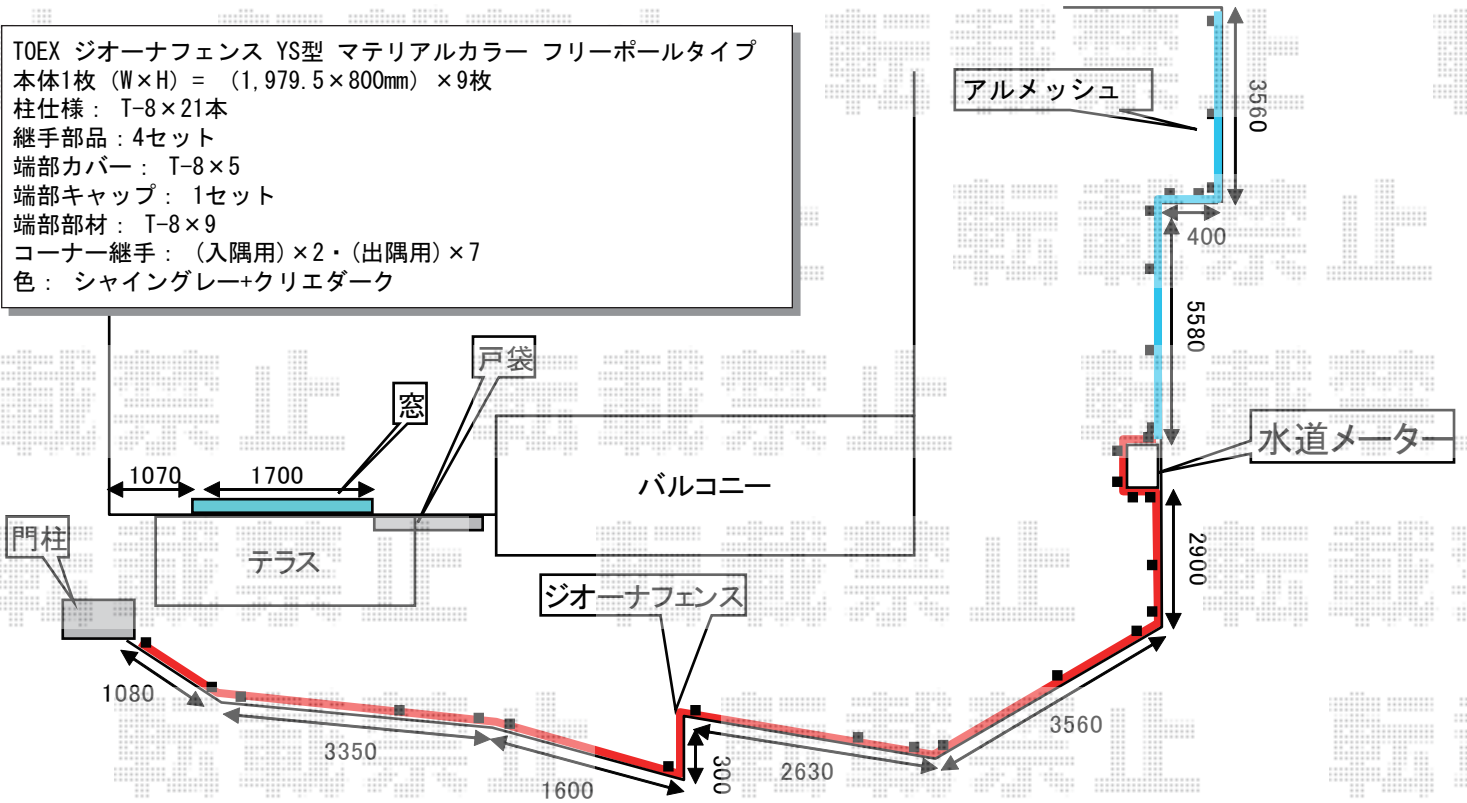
TOEX ジオーナフェンス YS型 マテリアルカラー フリーポールタイプ
本体1枚 (W×H) = (1,979.5×800mm) ×9枚
柱仕様: T-8×21本
継手部品:4セット
端部カバー: T-8×5
端部キャップ: 1セット
端部部材: T-8×9
コーナー継手: (入隅用)×2・(出隅用)×7
色: シャイングレー+クリエダーク

アルメッシュ
3560
400
5580
水道メーター
2900
戸袋
窓
1070
1700
バルコニー
テラス
門柱
ジオーナフェンス
1080
3350
1600
300
2630
3560